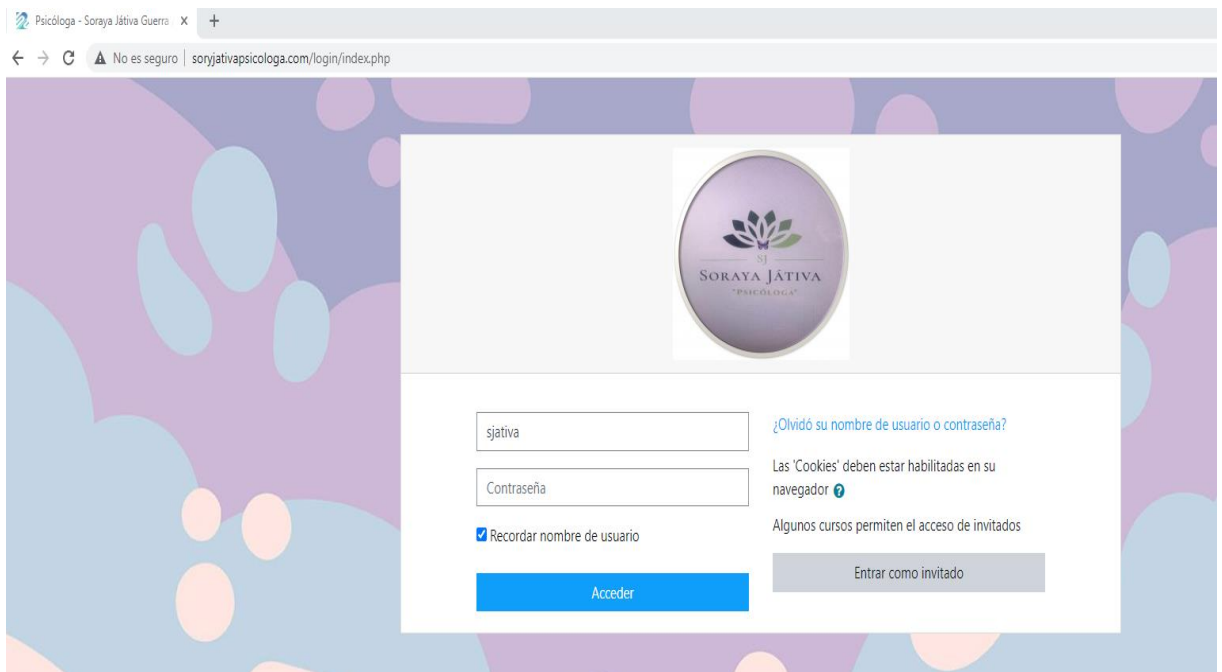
Psicóloga - Soraya Játiva Guerra X +

No es seguro | soryjativapsicologa.com/login/index.php

SJ
Soraya Játiva
"Psicóloga"

sjativa

Contraseña

Recordar nombre de usuario

Acceder

¿Olvidó su nombre de usuario o contraseña?

Las 'Cookies' deben estar habilitadas en su navegador

Algunos cursos permiten el acceso de invitados

Entrar como invitado